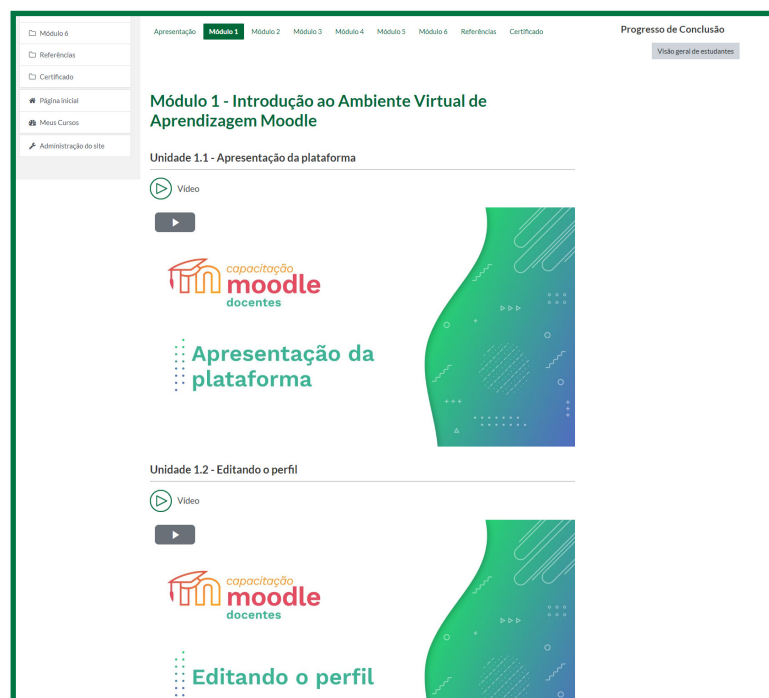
Módulo 6
Referências
Certificado
Página inicial
Meus Cursos
Administração do site

Apresentação Módulo 1 Módulo 2 Módulo 3 Módulo 4 Módulo 5 Módulo 6 Referências Certificado

Progresso de Conclusão
Visão geral de estudantes

Módulo 1 - Introdução ao Ambiente Virtual de Aprendizagem Moodle

Unidade 1.1 - Apresentação da plataforma

Vídeo

capacitação moodle docentes

Apresentação da plataforma

Unidade 1.2 - Editando o perfil

Vídeo

capacitação moodle docentes

Editando o perfil